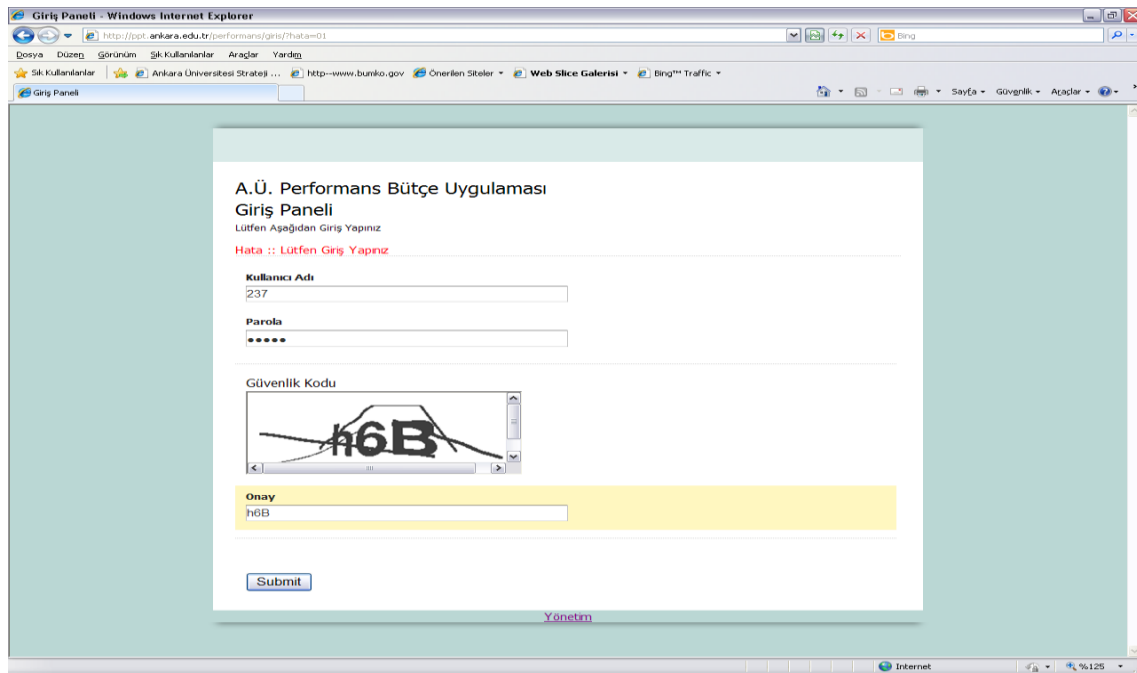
Giriş Paneli - Windows Internet Explorer

http://ppt.ankara.edu.tr/performans/giris/?hata=01

Bing

Dosya Düzen Görünüm Sık Kullanılanlar Araçlar Yardım

Sık Kullanılanlar | Ankara Üniversitesi Strateji ... | http--www.bumko.gov | Önerilen Siteler | Web Slice Galerisi | Bing™ Traffic

Giriş Paneli

Sayfa Güvenlik Araçlar

A.Ü. Performans Bütçe Uygulaması
Giriş Paneli

Lütfen Aşağıdan Giriş Yapınız

Hata :: Lütfen Giriş Yapınız

Kullanıcı Adı
237

Parola
•••••

Güvenlik Kodu
h6B

Onay
h6B

Submit

Yönetim

Internet

%125